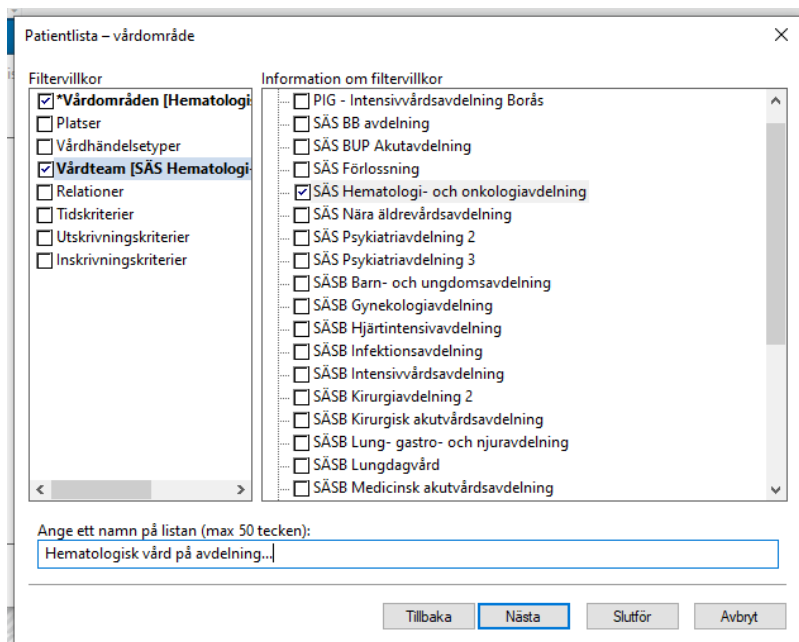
Patientlista – vårdområde

Filtervillkor
*Vårdområden [Hematologi
Platser
Vårdhändelsetyper
Vårdteam [SÄS Hematologi-
Relationer
Tidskriterier
Utskrivningskriterier
Inskrivningskriterier

Information om filtervillkor
PIG - Intensivvårdsavdelning Borås
SÄS BB avdelning
SÄS BUP Akutavdelning
SÄS Förlossning
SÄS Hematologi- och onkologiavdelning
SÄS Nära äldrevårdsavdelning
SÄS Psykiatriavdelning 2
SÄS Psykiatriavdelning 3
SÄSB Barn- och ungdomsavdelning
SÄSB Gynekologiavdelning
SÄSB Hjärtintensivavdelning
SÄSB Infektionsavdelning
SÄSB Intensivvårdsavdelning
SÄSB Kirurgiavdelning 2
SÄSB Kirurgisk akutvårdsavdelning
SÄSB Lung- gastro- och njuravdelning
SÄSB Lungdagvård
SÄSB Medicinsk akutvårdsavdelning

Ange ett namn på listan (max 50 tecken):
Hematologisk vård på avdelning...

Tillbaka
Nästa
Slutför
Avbryt